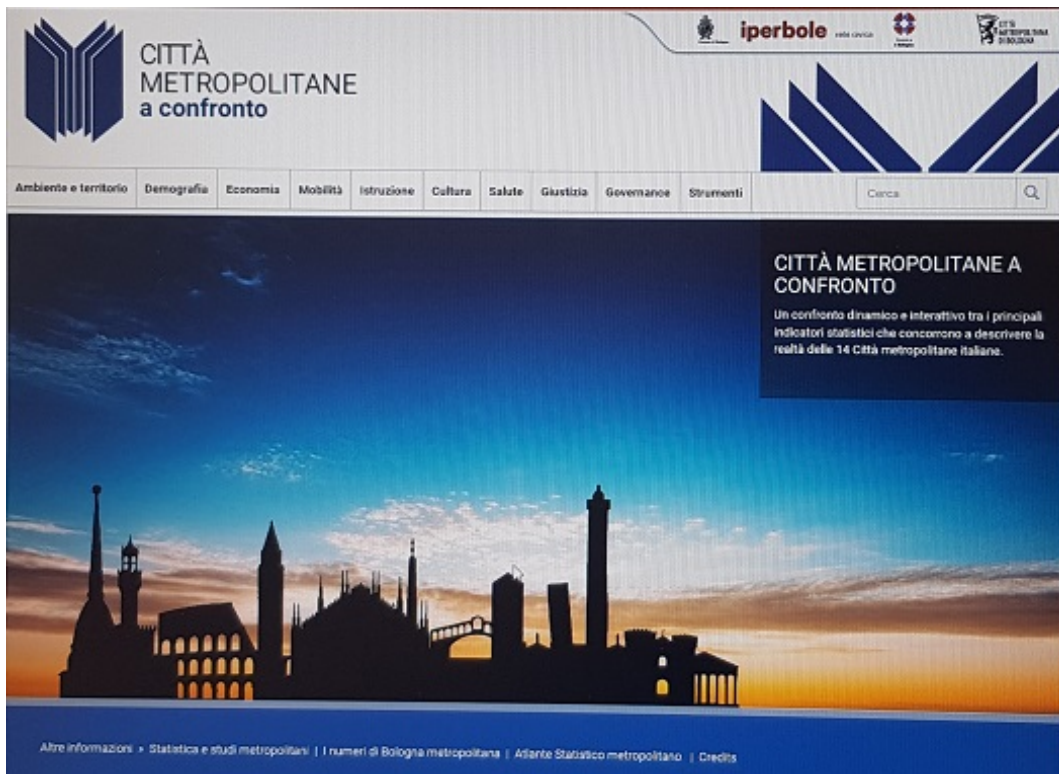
CITTÀ METROPOLITANE a confronto

iperbole rete civica

CITTÀ METROPOLITANA DI BOLOGNA

Ambiente e territorio | Demografia | Economia | Mobilità | Istruzione | Cultura | Salute | Giustizia | Governance | Strumenti

Cerca

CITTÀ METROPOLITANE A CONFRONTO

Un confronto dinamico e interattivo tra i principali indicatori statistici che concorrono a descrivere la realtà delle 14 Città metropolitane italiane.

Altre informazioni » Statistica e studi metropolitani | I numeri di Bologna metropolitana | Atlante Statistico metropolitano | Credits